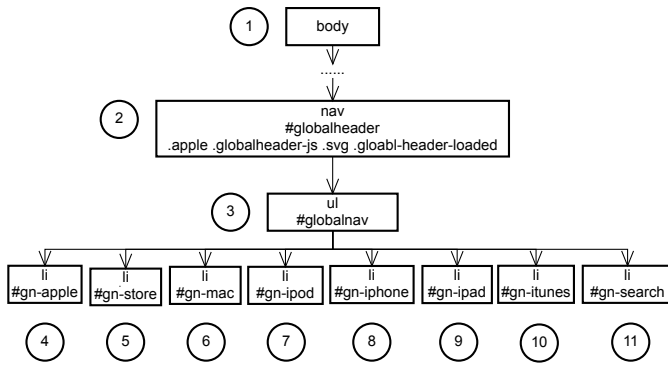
1
body

......

2
nav
#globalheader
.apple .globalheader-js .svg .gloabl-header-loaded

3
ul
#globalnav

li
#gn-apple

li
#gn-store

li
#gn-mac

li
#gn-ipod

li
#gn-iphone

li
#gn-ipad

li
#gn-itunes

li
#gn-search

4 5 6 7 8 9 10 11